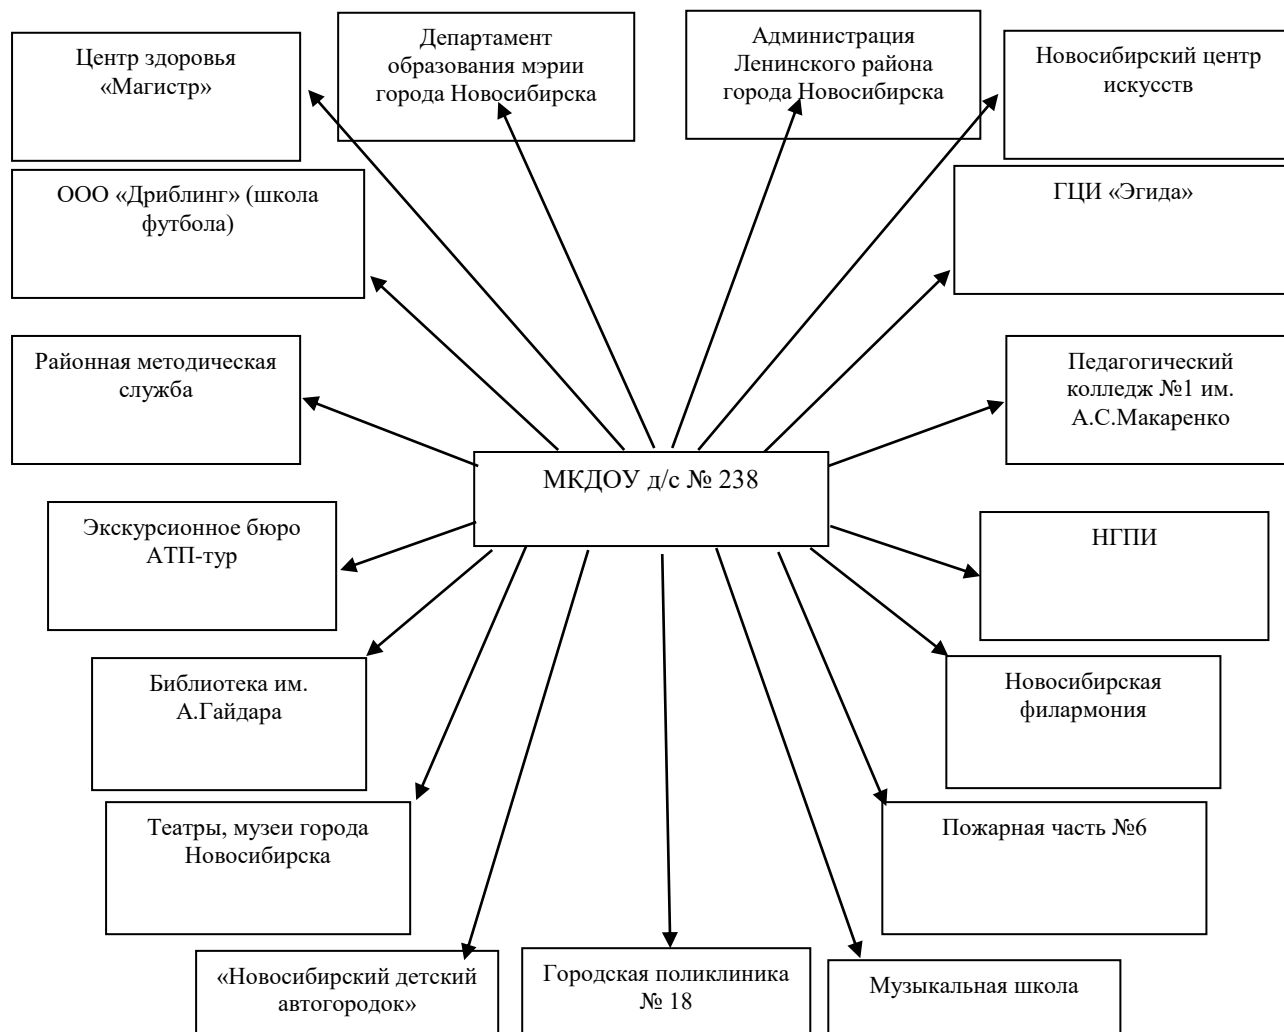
Центр здоровья «Магистр»

Департамент образования мэрии города Новосибирска

Администрация Ленинского района города Новосибирска

Новосибирский центр искусств

ООО «Дриблинг» (школа футбола)

ГЦИ «Эгида»

Районная методическая служба

Педагогический колледж №1 им. А.С.Макаренко

МКДОУ д/с № 238

Экскурсионное бюро АТП-тур

НГПИ

Библиотека им. А.Гайдара

Новосибирская филармония

Театры, музеи города Новосибирска

Пожарная часть №6

«Новосибирский детский автогородок»

Городская поликлиника № 18

Музыкальная школа